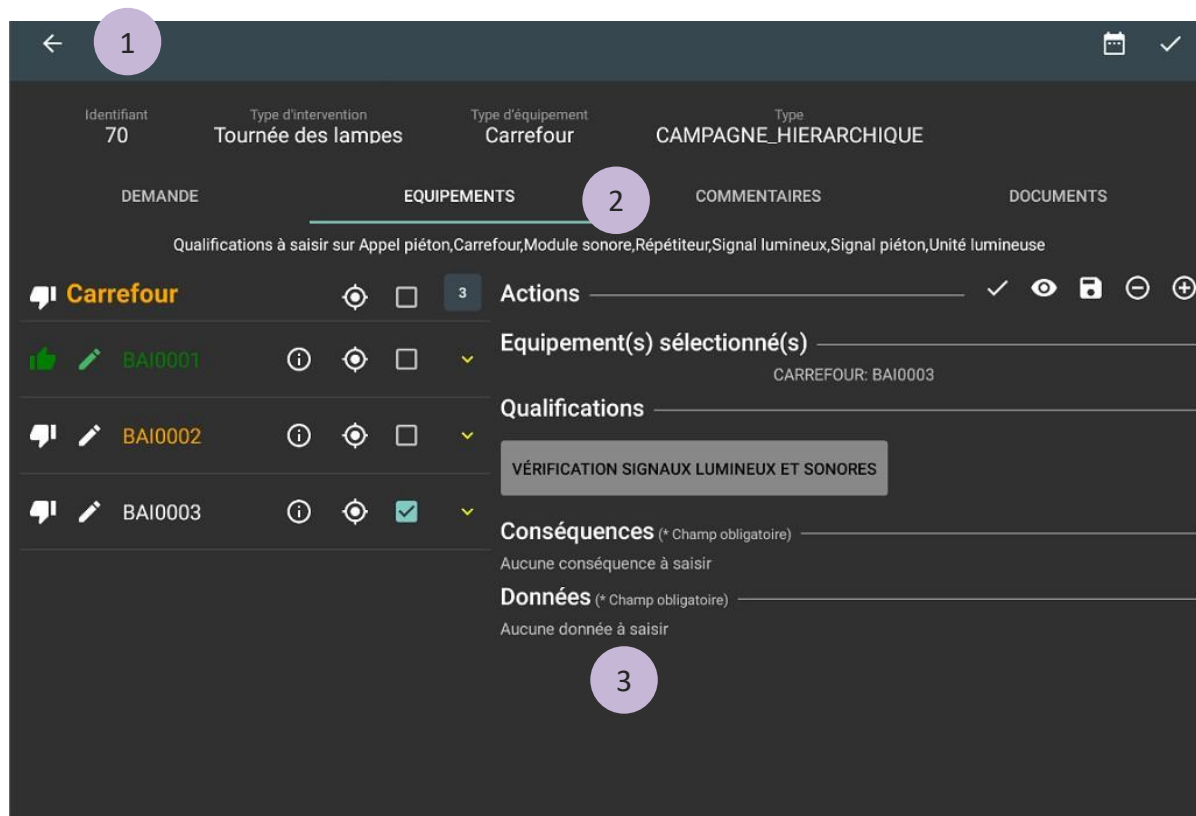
1

Identifiant
70

Type d'intervention
Tournée des lampes

Type d'équipement
Carrefour

Type
CAMPAGNE_HIERARCHIQUE

DEMANDE

EQUIPEMENTS

2

COMMENTAIRES

DOCUMENTS

Qualifications à saisir sur Appel piéton,Carrefour,Module sonore,Répétiteur,Signal lumineux,Signal piéton,Unité lumineuse

Carrefour

3

BAI0001

BAI0002

BAI0003

Actions

Equipement(s) sélectionné(s)

CARREFOUR: BAI0003

Qualifications

VÉRIFICATION SIGNAUX LUMINEUX ET SONORES

Conséquences (* Champ obligatoire)

Aucune conséquence à saisir

Données (* Champ obligatoire)

Aucune donnée à saisir

3